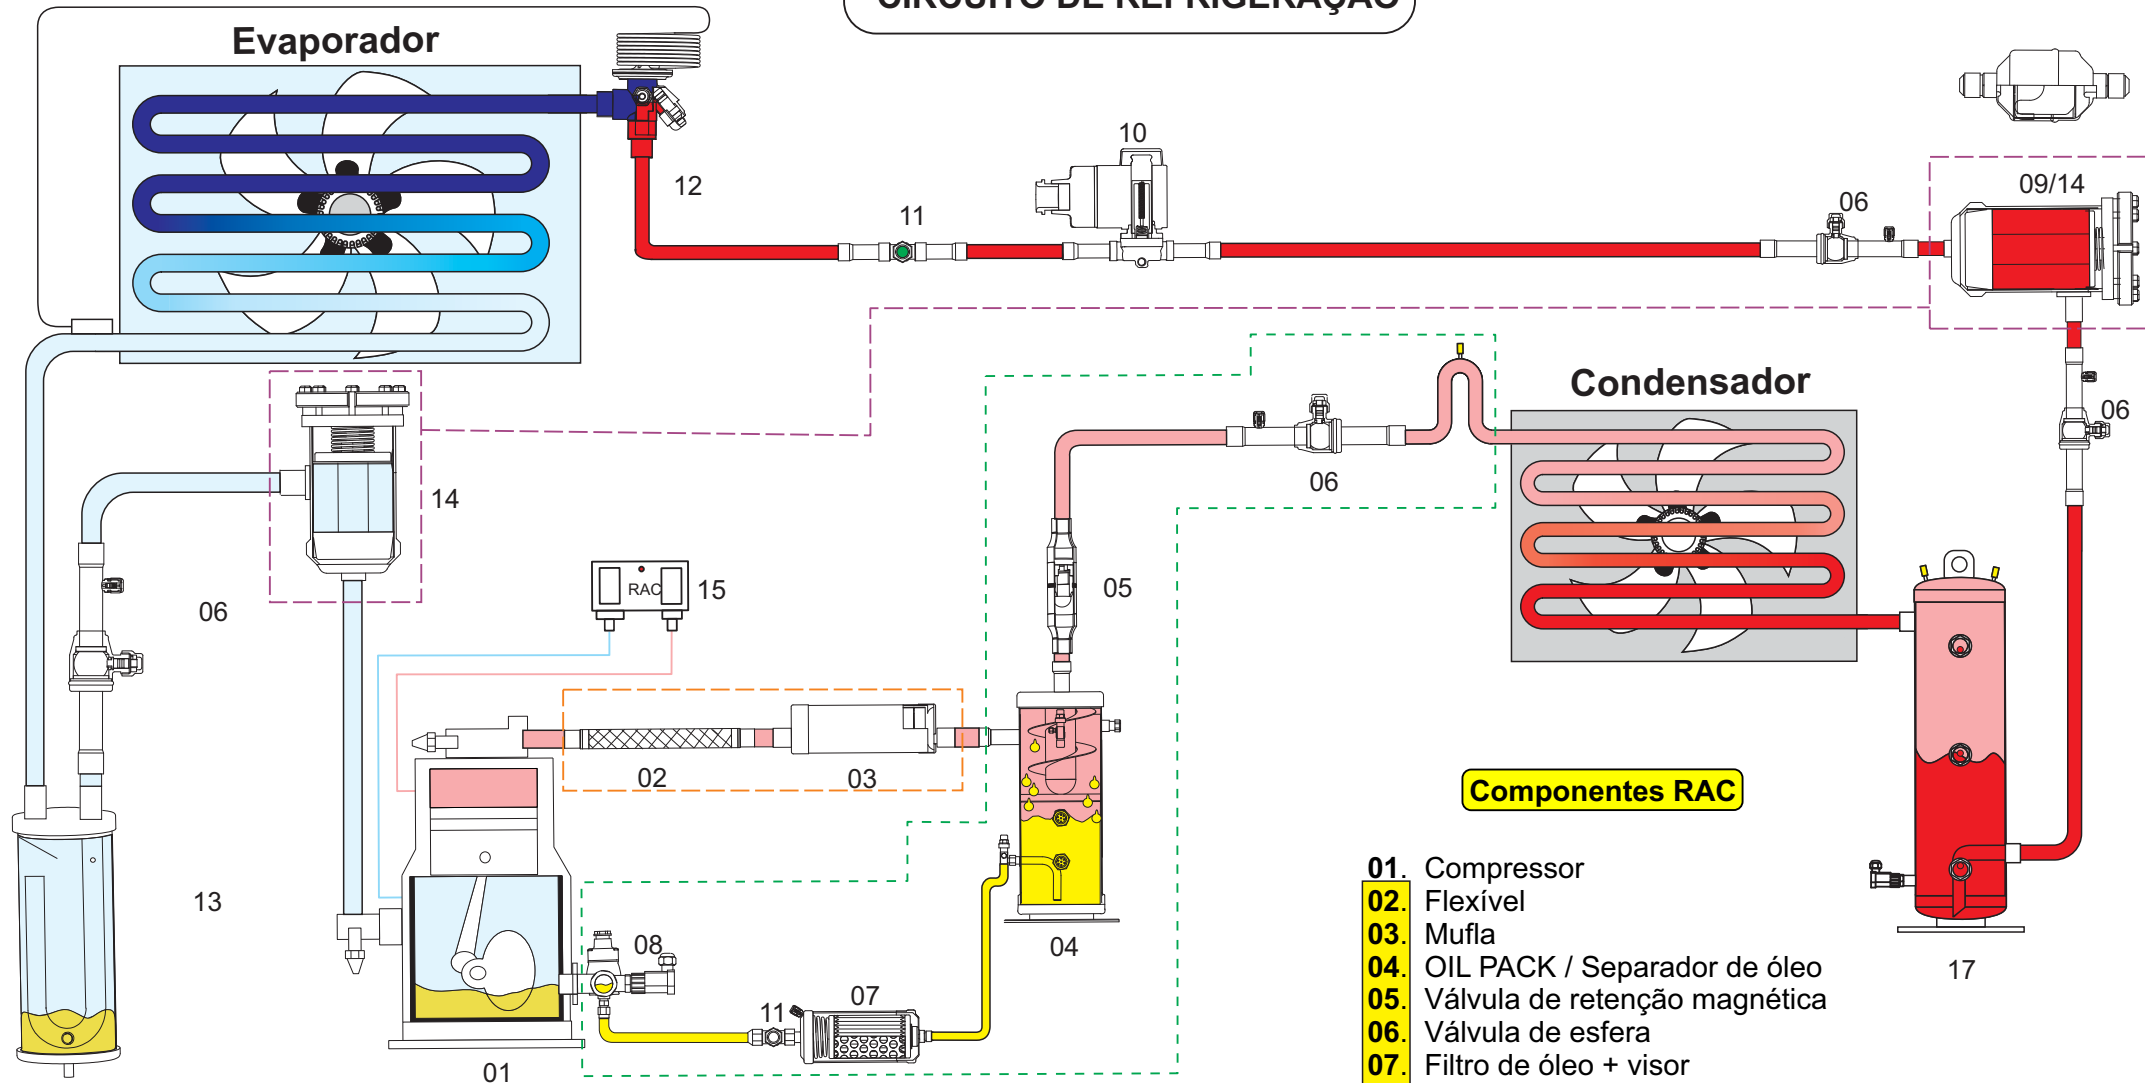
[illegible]

Evaporador

12

11

10

06

09/14

14

06

06

RAC

15

05

Condensador

06

02

03

04

13

08

11

07

01

17

Componentes RAC

01. Compressor
02. Flexível
03. Mufla
04. OIL PACK / Separador de óleo
05. Válvula de retenção magnética
06. Válvula de esfera
07. Filtro de óleo + visor